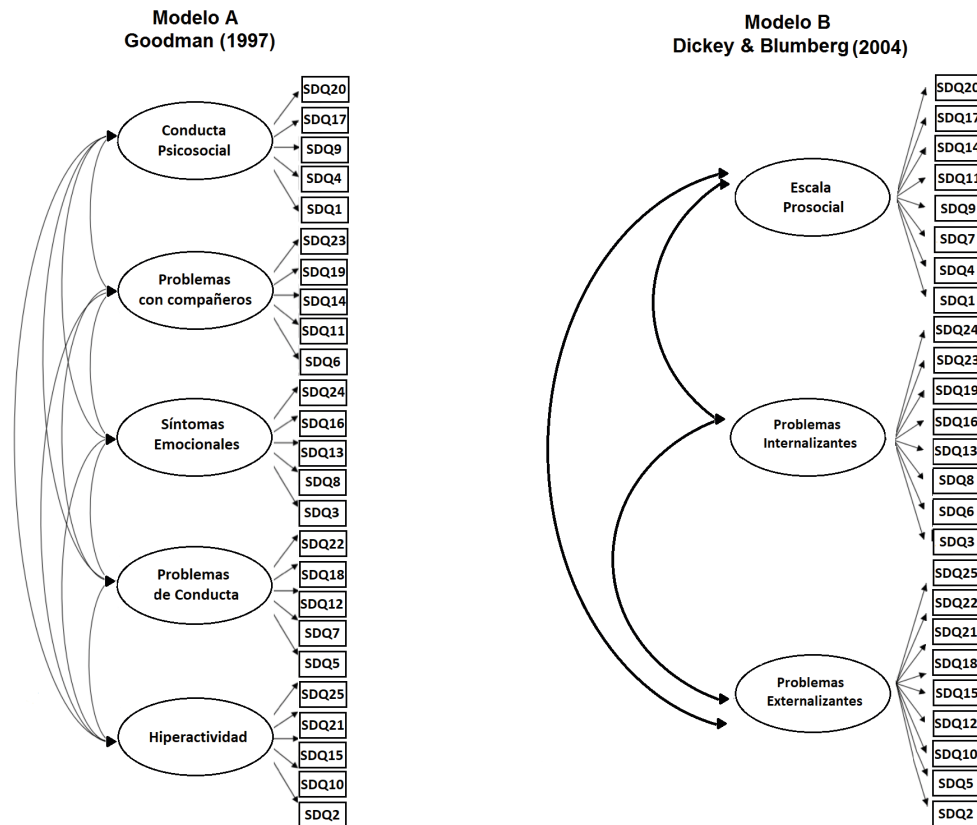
Modelo A
Goodman (1997)

Conducta Psicosocial
SDQ20
SDQ17
SDQ9
SDQ4
SDQ1

Problemas con compañeros
SDQ23
SDQ19
SDQ14
SDQ11
SDQ6

Síntomas Emocionales
SDQ24
SDQ16
SDQ13
SDQ8
SDQ3

Problemas de Conducta
SDQ22
SDQ18
SDQ12
SDQ7
SDQ5

Hiperactividad
SDQ25
SDQ21
SDQ15
SDQ10
SDQ2

Modelo B
Dickey & Blumberg (2004)

Escala Prosocial
SDQ20
SDQ17
SDQ14
SDQ11
SDQ9
SDQ7
SDQ4
SDQ1

Problemas Internalizantes
SDQ24
SDQ23
SDQ19
SDQ16
SDQ13
SDQ8
SDQ6
SDQ3

Problemas Externalizantes
SDQ25
SDQ22
SDQ21
SDQ18
SDQ15
SDQ12
SDQ10
SDQ5
SDQ2